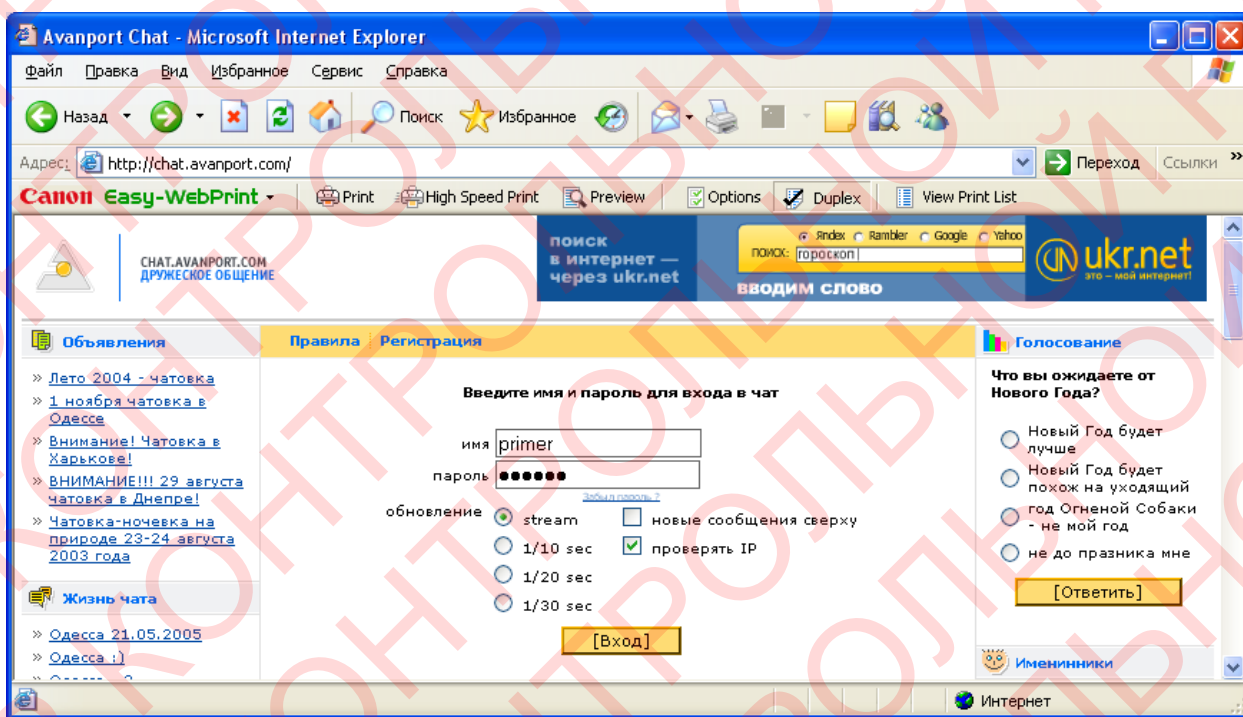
Avanport Chat - Microsoft Internet Explorer

Файл Правка Вид Избранное Сервис Справка

Назад Поиск Избранное

Адрес: http://chat.avanport.com/ Переход Ссылки

Canon Easy-WebPrint Print High Speed Print Preview Options Duplex View Print List

CHAT.AVANPORT.COM
ДРУЖЕСКОЕ ОБЩЕНИЕ

поиск в интернет — через ukr.net
ПОИСК: Яndex Rambler Google Yahoo
гороскоп
вводим слово
ukr.net это – мой интернет!

Объявления
» Лето 2004 - чатовка
» 1 ноября чатовка в Одессе
» Внимание! Чатовка в Харькове!
» ВНИМАНИЕ!!! 29 августа чатовка в Днепре!
» Чатовка-ночевка на природе 23-24 августа 2003 года

Жизнь чата
» Одесса 21.05.2005
» Одесса :)
» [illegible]

Правила | Регистрация

Введите имя и пароль для входа в чат

имя primer
пароль ●●●●●●
Забыл пароль ?
обновление stream
1/10 sec
1/20 sec
1/30 sec
новые сообщения сверху
проверять IP
[Вход]

Голосование
Что вы ожидаете от Нового Года?
Новый Год будет лучше
Новый Год будет похож на уходящий
год Огненой Собаки - не мой год
не до празника мне
[Ответить]

Именинники

Интернет

КОНТРОЛЬНЫЙ